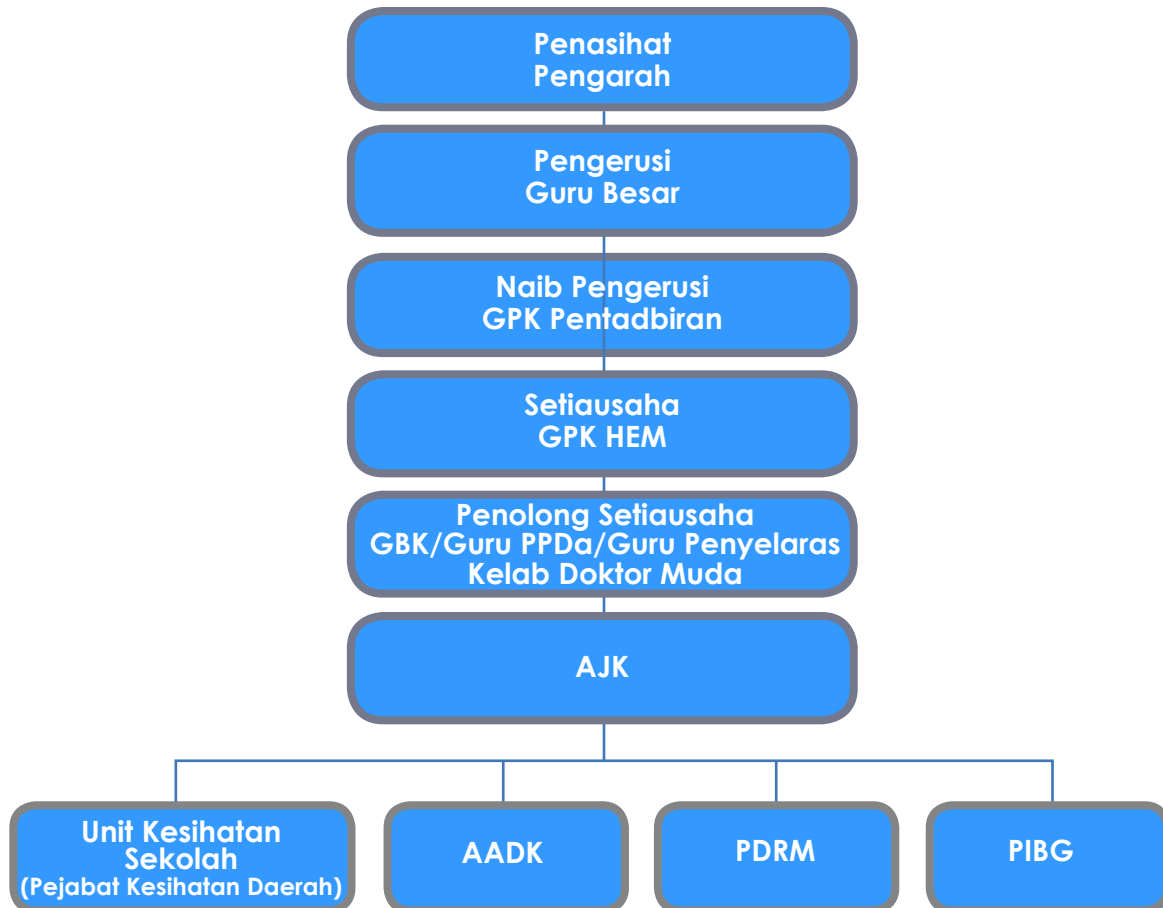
Penasihat
Pengarah

Pengerusi
Guru Besar

Naib Pengerusi
GPK Pentadbiran

Setiausaha
GPK HEM

Penolong Setiausaha
GBK/Guru PPDa/Guru Penyelaras
Kelab Doktor Muda

AJK

Unit Kesihatan Sekolah
(Pejabat Kesihatan Daerah)

AADK

PDRM

PIBG